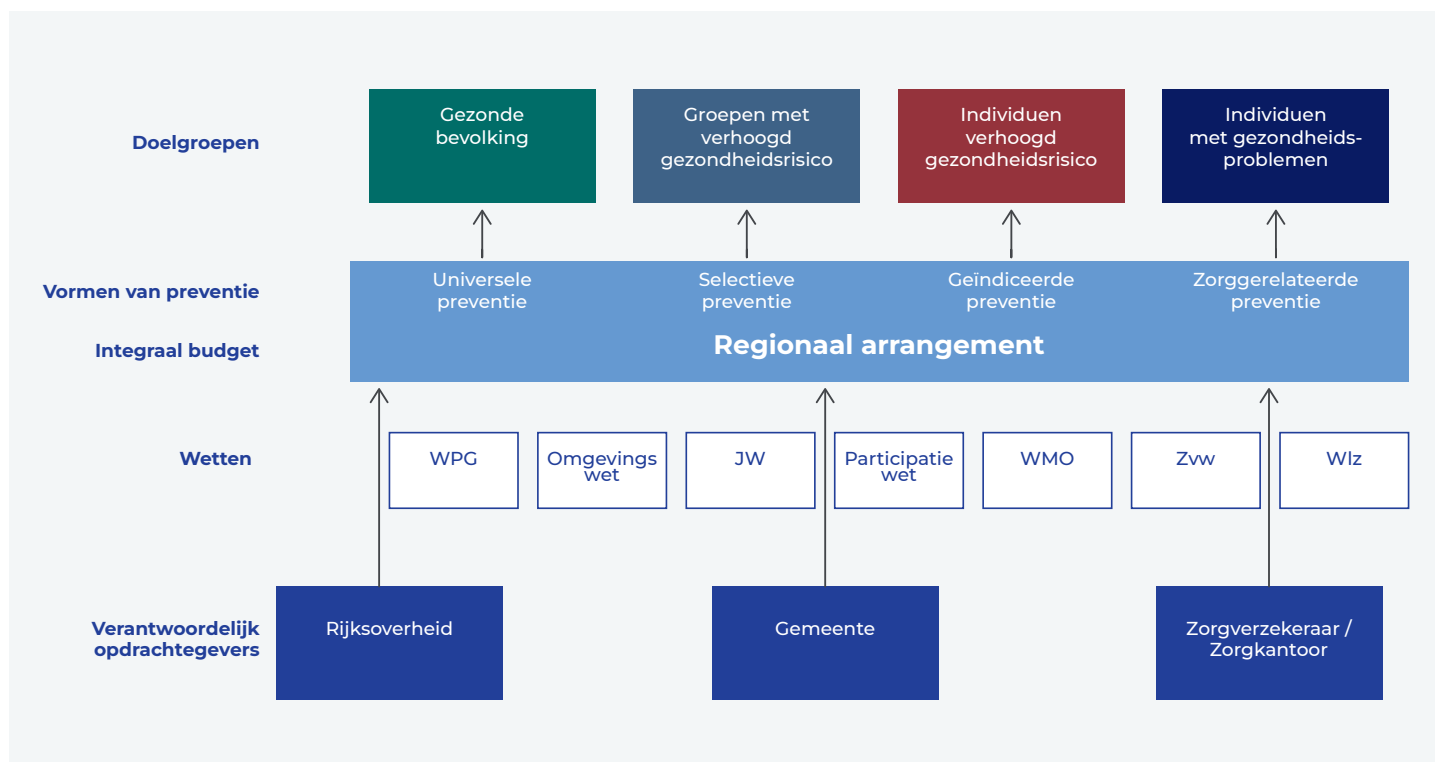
Doelgroepen

Gezonde bevolking

Groepen met verhoogd gezondheidsrisico

Individuen verhoogd gezondheidsrisico

Individuen met gezondheidsproblemen

Vormen van preventie

Universele preventie

Selectieve preventie

Geïndiceerde preventie

Zorggerelateerde preventie

Integraal budget

Regionaal arrangement

Wetten

WPG

Omgevings wet

JW

Participatie wet

WMO

Zvw

Wlz

Verantwoordelijk opdrachtegevers

Rijksoverheid

Gemeente

Zorgverzekeraar / Zorgkantoor